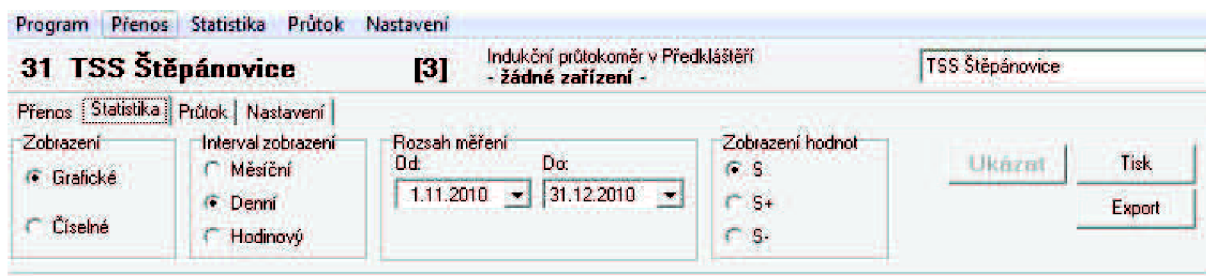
Program Přenos Statistika Průtok Nastavení

31 TSS Štěpánovice [3] Indukční průtokoměr v Předklášteří - žádné zařízení -

TSS Štěpánovice

Přenos Statistika Průtok Nastavení

Zobrazení
Grafické
Číselné

Interval zobrazení
Měsíční
Denní
Hodinový

Rozsah měření
Od:
1.11.2010
Do:
31.12.2010

Zobrazení hodnot
S
S+
S-

Ukázat
Tisk
Export